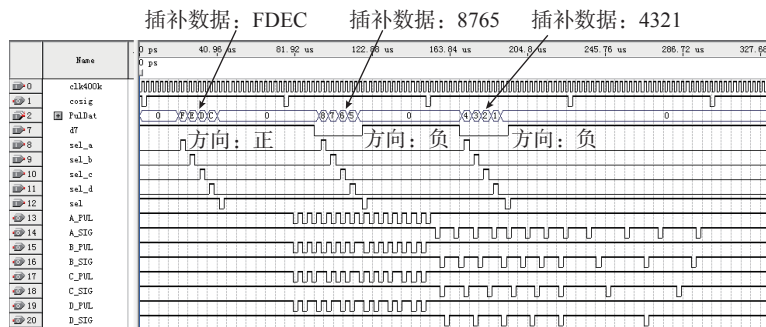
插补数据：FDEC 插补数据：8765 插补数据：4321

| | Name | 0 ps | 40.96 us | 81.92 us | 122.88 us | 163.84 us | 204.8 us | 245.76 us | 286.72 us | 327.68 |
|---|---|---|---|---|---|---|---|---|---|---|
| 0 | clk400k | | | | | | | | | |
| 1 | cosig | | | | | | | | | |
| 2 | PulDat | 0 | F E D C | 0 | 8 7 6 5 | 0 | 4 3 2 1 | | 0 | |
| 7 | d7 | | | | | | | | | |
| 8 | sel_a | | | | | | | | | |
| 9 | sel_b | | | | | | | | | |
| 10 | sel_c | | | | | | | | | |
| 11 | sel_d | | | | | | | | | |
| 12 | sel | | | | | | | | | |
| 13 | A_PUL | | | | | | | | | |
| 14 | A_SIG | | | | | | | | | |
| 15 | B_PUL | | | | | | | | | |
| 16 | B_SIG | | | | | | | | | |
| 17 | C_PUL | | | | | | | | | |
| 18 | C_SIG | | | | | | | | | |
| 19 | D_PUL | | | | | | | | | |
| 20 | D_SIG | | | | | | | | | |

0 ps

方向：正 方向：负 方向：负